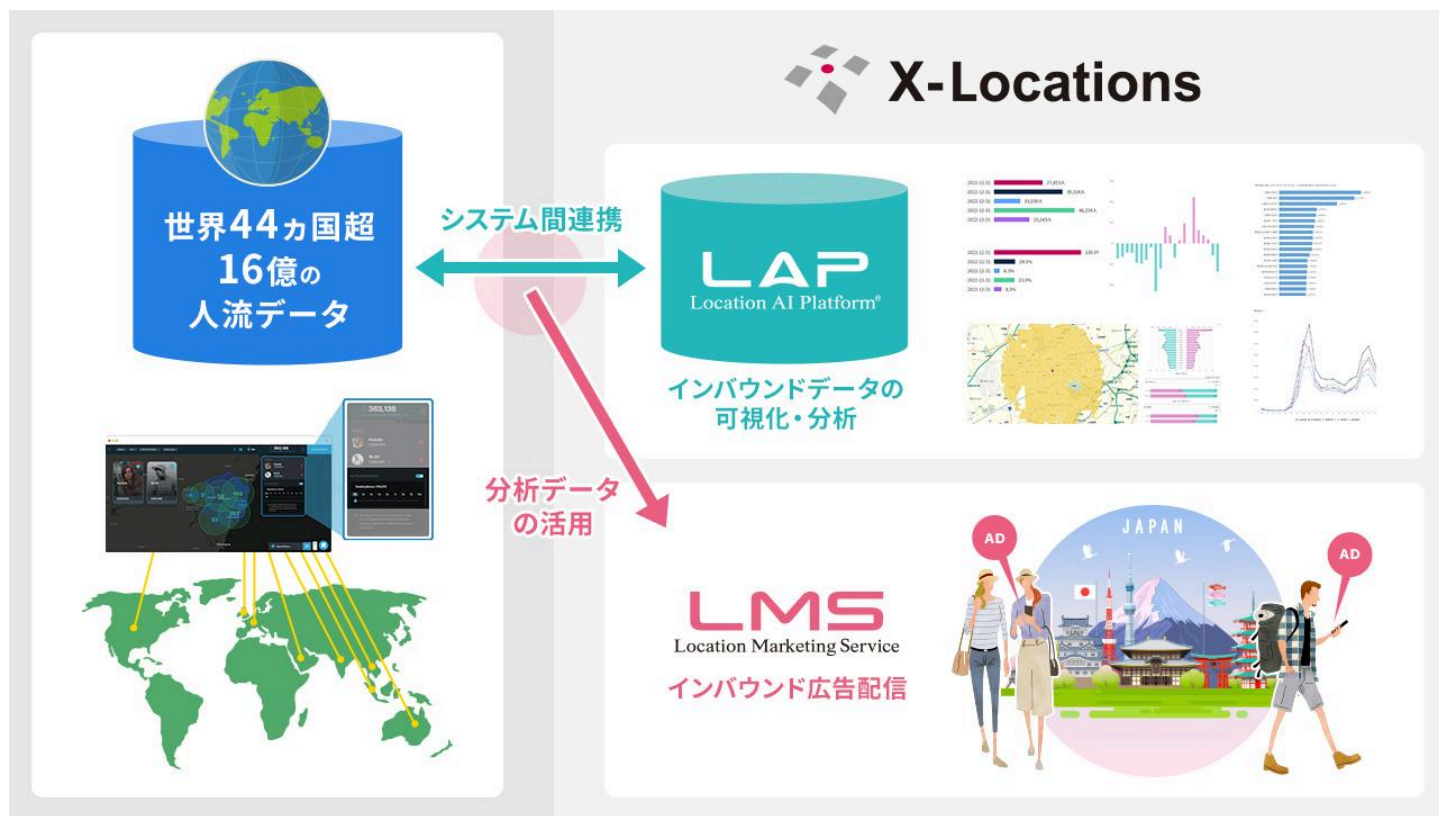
X-Locations

世界44カ国超
16億の
人流データ

システム間連携

LAP
Location AI Platform®

インバウンドデータの
可視化・分析

分析データ
の活用

363,138

LMS
Location Marketing Service

インバウンド広告配信

JAPAN

AD

AD